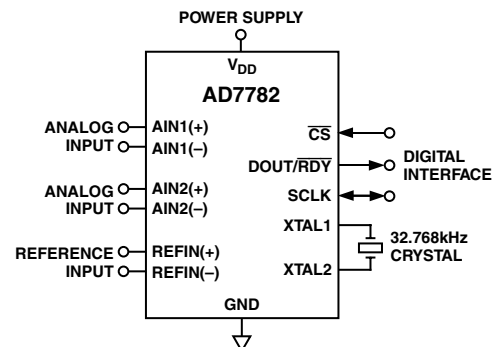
POWER SUPPLY

$V_{DD}$

AD7782

ANALOG INPUT

AIN1(+)

AIN1(–)

ANALOG INPUT

AIN2(+)

AIN2(–)

REFERENCE INPUT

REFIN(+)

REFIN(–)

$\overline{CS}$

DOUT/$\overline{RDY}$

SCLK

DIGITAL INTERFACE

XTAL1

XTAL2

32.768kHz CRYSTAL

GND